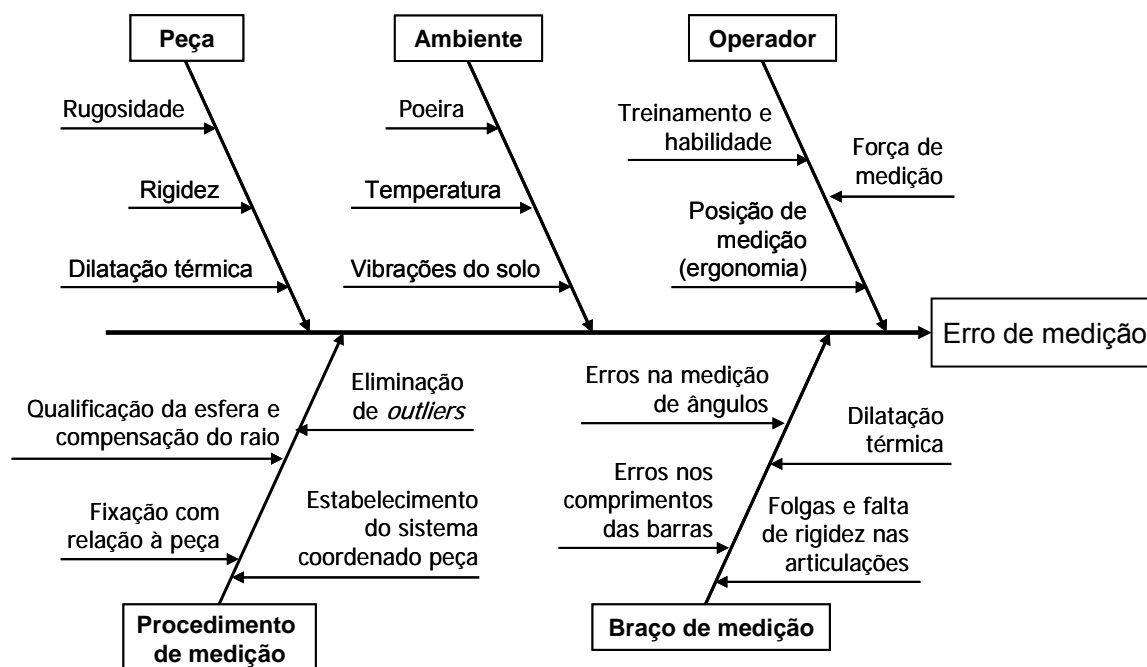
Peça

Rugosidade

Rigidez

Dilatação térmica

Ambiente

Poeira

Temperatura

Vibrações do solo

Operador

Treinamento e habilidade

Força de medição

Posição de medição (ergonomia)

Erro de medição

Eliminação de *outliers*

Qualificação da esfera e compensação do raio

Fixação com relação à peça

Estabelecimento do sistema coordenado peça

Procedimento de medição

Erros na medição de ângulos

Dilatação térmica

Erros nos comprimentos das barras

Folgas e falta de rigidez nas articulações

Braço de medição